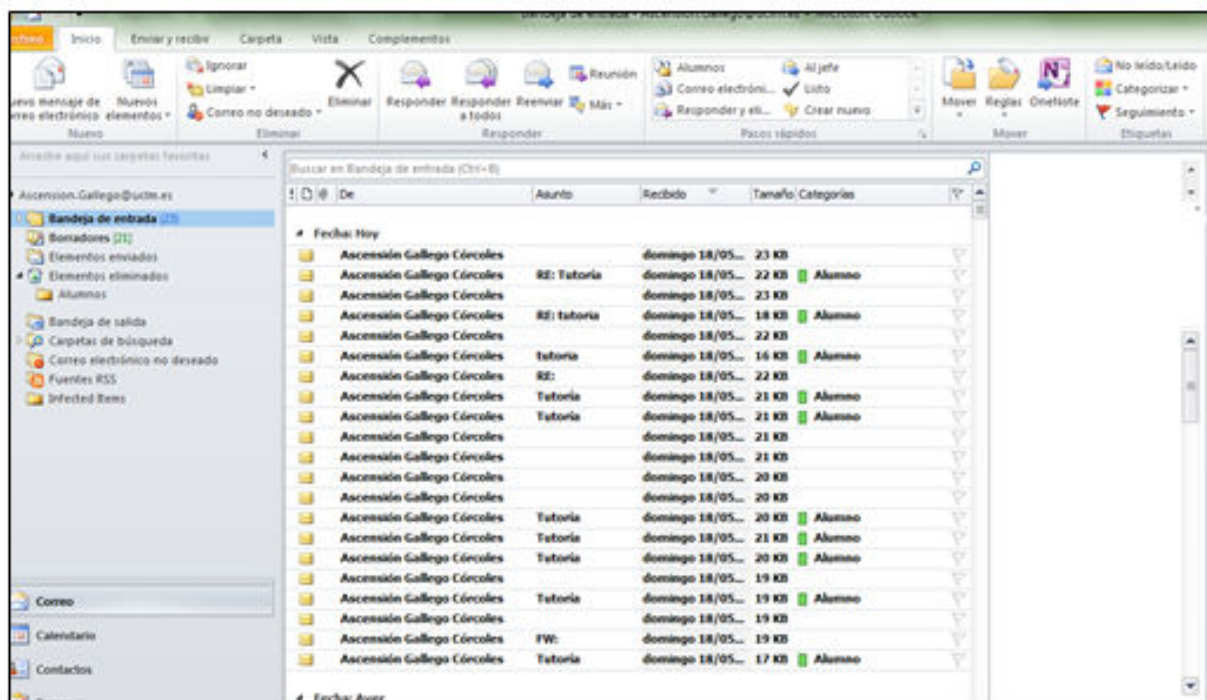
Bandeja de entrada - Ascension.Gallego@uclm.es - Microsoft Outlook

chivo Inicio Enviar y recibir Carpeta Vista Complementos

uevo mensaje de correo electrónico Nuevos elementos
Nuevo
Ignorar
Limpiar
Correo no deseado
Eliminar
Eliminar
Responder Responder a todos Reenviar Reunión Más
Responder
Alumnos
Correo electróni...
Responder y eli...
Al jefe
Listo
Crear nuevo
Pasos rápidos
Mover Reglas OneNote
Mover
No leído/Leído
Categorizar
Seguimiento
Etiquetas

Arrastre aquí sus carpetas favoritas

Ascension.Gallego@uclm.es
Bandeja de entrada (23)
Borradores [21]
Elementos enviados
Elementos eliminados
Alumnos
Bandeja de salida
Carpetas de búsqueda
Correo electrónico no deseado
Fuentes RSS
Infected Items

Correo
Calendario
Contactos

Buscar en Bandeja de entrada (Ctrl+E)

| De | Asunto | Recibido | Tamaño | Categorías |
|---|---|---|---|---|
| Fecha: Hoy | | | | |
| Ascensión Gallego Córcoles | | domingo 18/05... | 23 KB | |
| Ascensión Gallego Córcoles | RE: Tutoria | domingo 18/05... | 22 KB | Alumno |
| Ascensión Gallego Córcoles | | domingo 18/05... | 23 KB | |
| Ascensión Gallego Córcoles | RE: tutoria | domingo 18/05... | 18 KB | Alumno |
| Ascensión Gallego Córcoles | | domingo 18/05... | 22 KB | |
| Ascensión Gallego Córcoles | tutoria | domingo 18/05... | 16 KB | Alumno |
| Ascensión Gallego Córcoles | RE: | domingo 18/05... | 22 KB | |
| Ascensión Gallego Córcoles | Tutoria | domingo 18/05... | 21 KB | Alumno |
| Ascensión Gallego Córcoles | Tutoria | domingo 18/05... | 21 KB | Alumno |
| Ascensión Gallego Córcoles | | domingo 18/05... | 21 KB | |
| Ascensión Gallego Córcoles | | domingo 18/05... | 21 KB | |
| Ascensión Gallego Córcoles | | domingo 18/05... | 20 KB | |
| Ascensión Gallego Córcoles | | domingo 18/05... | 20 KB | |
| Ascensión Gallego Córcoles | Tutoria | domingo 18/05... | 20 KB | Alumno |
| Ascensión Gallego Córcoles | Tutoria | domingo 18/05... | 21 KB | Alumno |
| Ascensión Gallego Córcoles | Tutoria | domingo 18/05... | 20 KB | Alumno |
| Ascensión Gallego Córcoles | | domingo 18/05... | 19 KB | |
| Ascensión Gallego Córcoles | Tutoria | domingo 18/05... | 19 KB | Alumno |
| Ascensión Gallego Córcoles | | domingo 18/05... | 19 KB | |
| Ascensión Gallego Córcoles | FW: | domingo 18/05... | 19 KB | |
| Ascensión Gallego Córcoles | Tutoria | domingo 18/05... | 17 KB | Alumno |
| Fecha: Ayer | | | | |